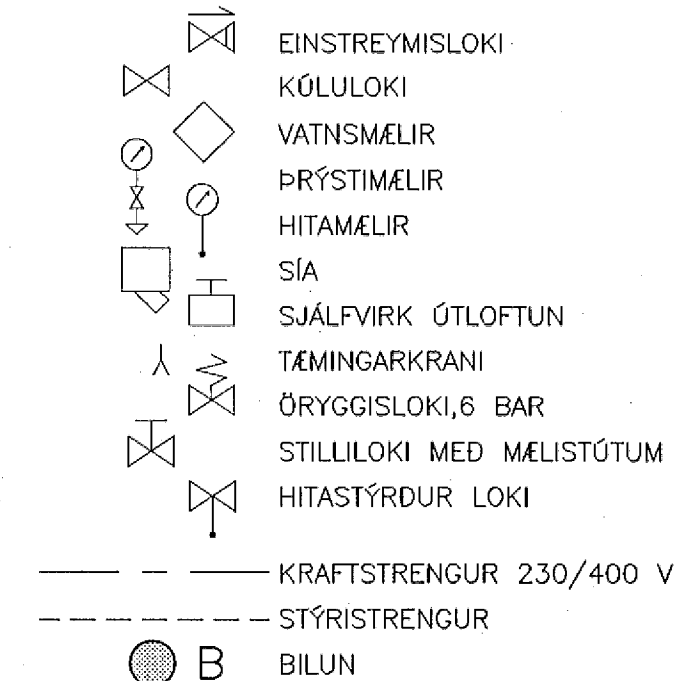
EINSTREYMISLOKI
KÚLULOKI
VATNSMÆLIR
ÞRÝSTIMÆLIR
HITAMÆLIR
SÍA
SJÁLFVIRK ÚTLOFTUN
TÆMINGARKRANI
ÖRYGGISLOKI,6 BAR
STILLILOKI MEÐ MÆLISTÚTUM
HITASTÝRÐUR LOKI
KRAFTSTRENGUR 230/400 V
STÝRISTRENGUR
B BILUN